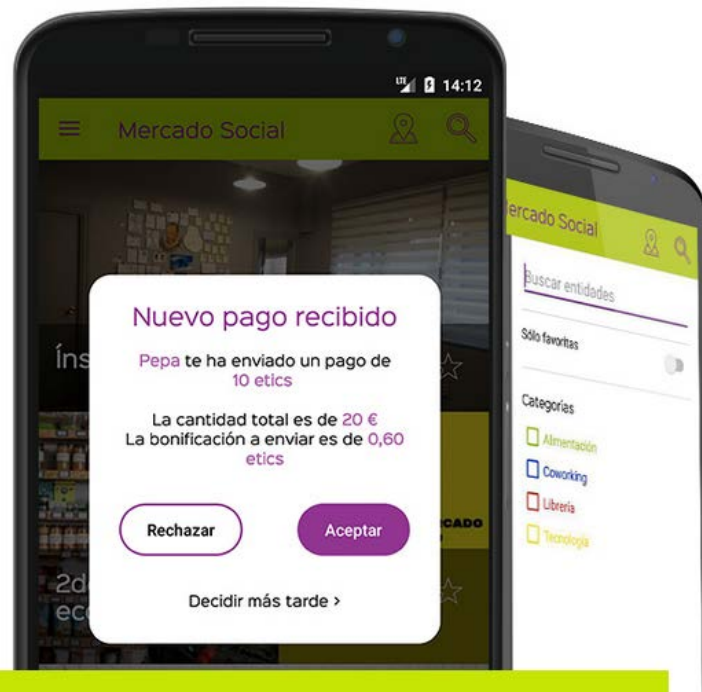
14:12

Mercado Social

Íns

2d
ec

CADO

Nuevo pago recibido

Pepa te ha enviado un pago de 10 etics

La cantidad total es de 20 €
La bonificación a enviar es de 0,60 etics

Rechazar

Aceptar

Decidir más tarde >

ercado Social

Buscar entidades

Sólo favoritas

Categorías

Alimentación

Coworking

Librería

Tecnología